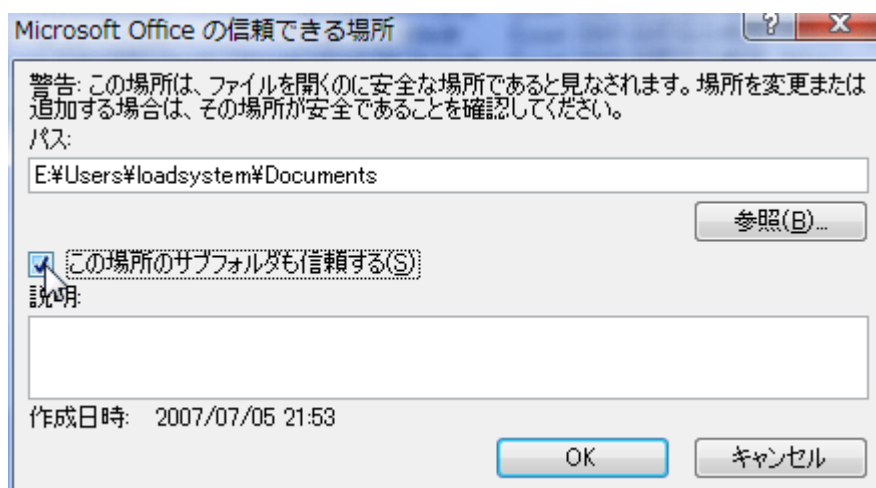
Microsoft Office の信頼できる場所

?

X

警告: この場所は、ファイルを開くのに安全な場所であると見なされます。場所を変更または追加する場合は、その場所が安全であることを確認してください。

パス:

E:¥Users¥loadsystem¥Documents

参照(B)...

この場所のサブフォルダも信頼する(S)

説明:

作成日時: 2007/07/05 21:53

OK

キャンセル